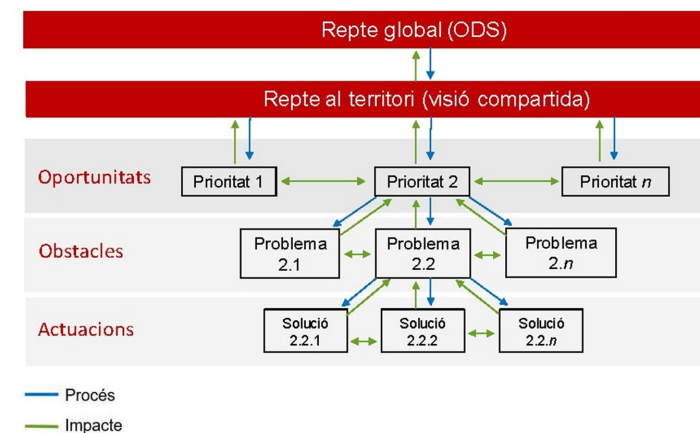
Repte global (ODS)

Repte al territori (visió compartida)

Oportunitats

Prioritat 1

Prioritat 2

Prioritat *n*

Obstacles

Problema 2.1

Problema 2.2

Problema 2.*n*

Actuacions

Solució 2.2.1

Solució 2.2.2

Solució 2.2.*n*

Procés

Impacte